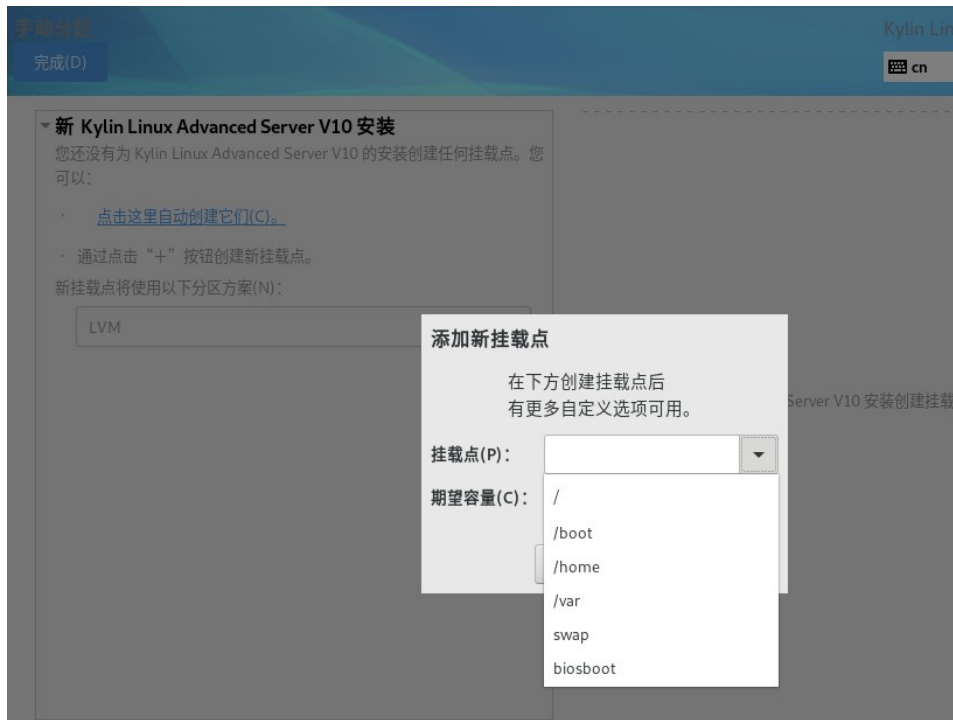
手动分区

完成(D)

Kylin Lin

cn

▾ 新 Kylin Linux Advanced Server V10 安装

您还没有为 Kylin Linux Advanced Server V10 的安装创建任何挂载点。您可以：

· 点击这里自动创建它们(C)。

· 通过点击"+"按钮创建新挂载点。

新挂载点将使用以下分区方案(N)：

LVM

Server V10 安装创建挂载

添加新挂载点

在下方创建挂载点后
有更多自定义选项可用。

挂载点(P)：

期望容量(C)：

/
/boot
/home
/var
swap
biosboot